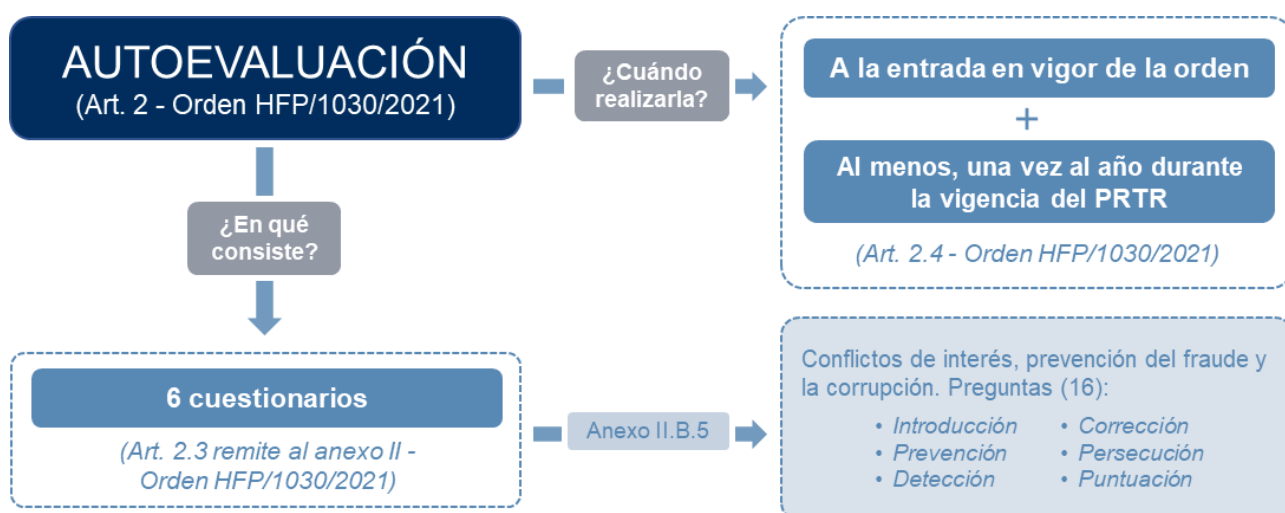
AUTOEVALUACIÓN
(Art. 2 - Orden HFP/1030/2021)

¿Cuándo realizarla?

A la entrada en vigor de la orden
+
Al menos, una vez al año durante la vigencia del PRTR

(Art. 2.4 - Orden HFP/1030/2021)

¿En qué consiste?

6 cuestionarios

(Art. 2.3 remite al anexo II - Orden HFP/1030/2021)

Anexo II.B.5

Conflictos de interés, prevención del fraude y la corrupción. Preguntas (16):

• Introducción
• Prevención
• Detección
• Corrección
• Persecución
• Puntuación